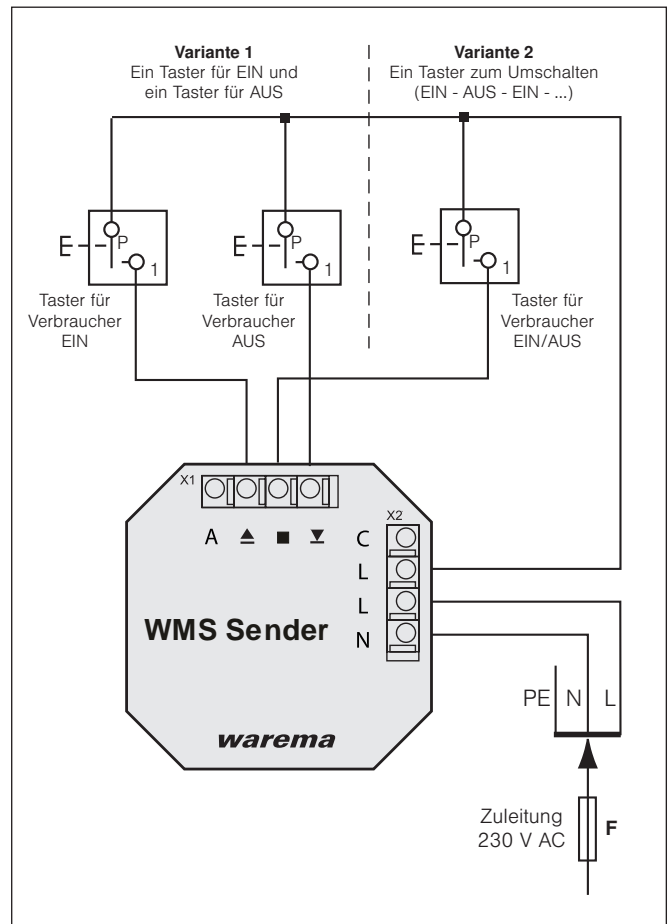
**Variante 1**
Ein Taster für EIN und ein Taster für AUS

**Variante 2**
Ein Taster zum Umschalten (EIN - AUS - EIN - ...)

E P 1
E P 1
E P 1

Taster für Verbraucher EIN

Taster für Verbraucher AUS

Taster für Verbraucher EIN/AUS

X1

A ▲ ■ ▼

X2

C
L
L
N

**WMS Sender**

warema

PE N L

Zuleitung 230 V AC

**F**